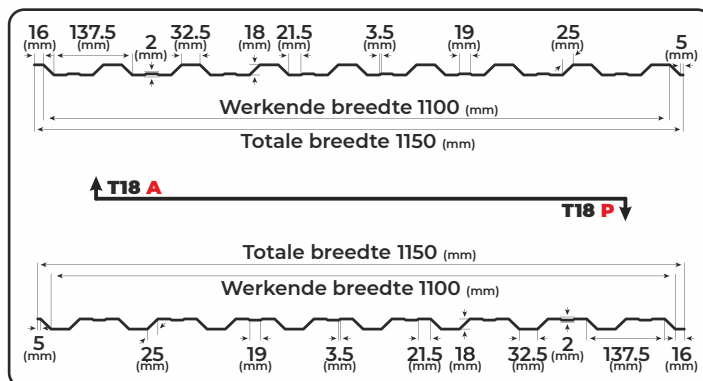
16 (mm) 137.5 (mm) 2 (mm) 32.5 (mm) 18 (mm) 21.5 (mm) 3.5 (mm) 19 (mm) 25 (mm) 5 (mm)

Werkende breedte 1100 (mm)

Totale breedte 1150 (mm)

T18 A

T18 P

Totale breedte 1150 (mm)

Werkende breedte 1100 (mm)

5 (mm) 25 (mm) 19 (mm) 3.5 (mm) 21.5 (mm) 18 (mm) 32.5 (mm) 2 (mm) 137.5 (mm) 16 (mm)